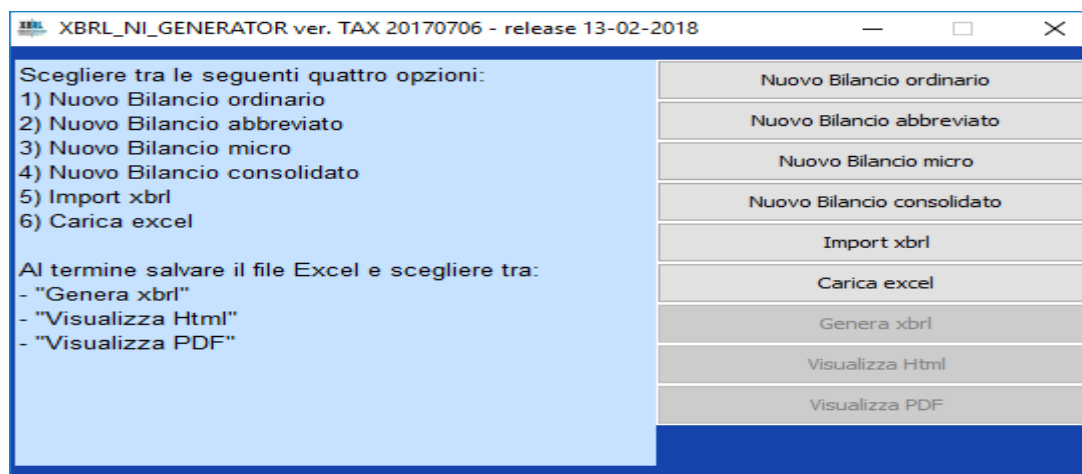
XBRL_NI_GENERATOR ver. TAX 20170706 - release 13-02-2018

Scegliere tra le seguenti quattro opzioni:
1) Nuovo Bilancio ordinario
2) Nuovo Bilancio abbreviato
3) Nuovo Bilancio micro
4) Nuovo Bilancio consolidato
5) Import xbrl
6) Carica excel

Al termine salvare il file Excel e scegliere tra:
- "Genera xbrl"
- "Visualizza Html"
- "Visualizza PDF"

Nuovo Bilancio ordinario
Nuovo Bilancio abbreviato
Nuovo Bilancio micro
Nuovo Bilancio consolidato
Import xbrl
Carica excel
Genera xbrl
Visualizza Html
Visualizza PDF